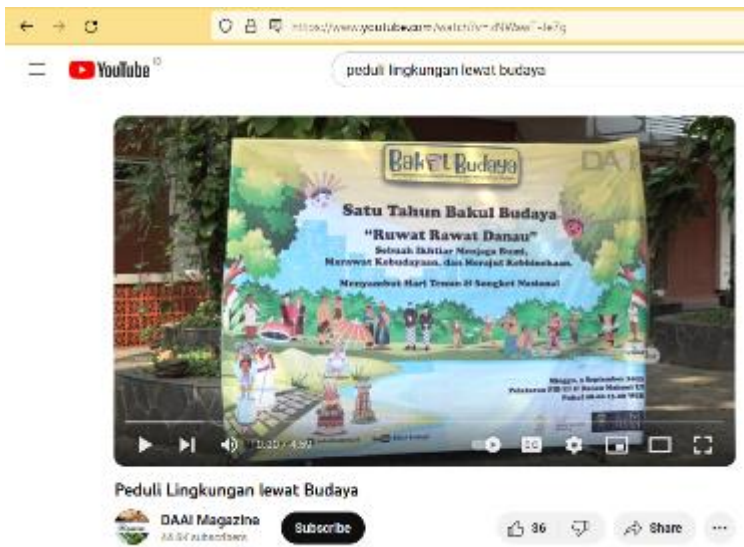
https://www.youtube.com/watch?v=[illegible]

YouTube ID

peduli lingkungan lewat budaya

Bakul Budaya

DA

Satu Tahun Bakul Budaya

"Ruwat Rawat Danau"

Sebuah Ikhtiar Menjaga Bumi, Merawat Kebudayaan, dan Merajut Kebhinekaan.

Menyambut Hari Tenun & Songket Nasional

Minggu, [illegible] September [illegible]
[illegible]
Pukul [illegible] WIB

0:30 / 4:59

Peduli Lingkungan lewat Budaya

DAAI Magazine
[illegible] subscribers

Subscribe

36

Share

...